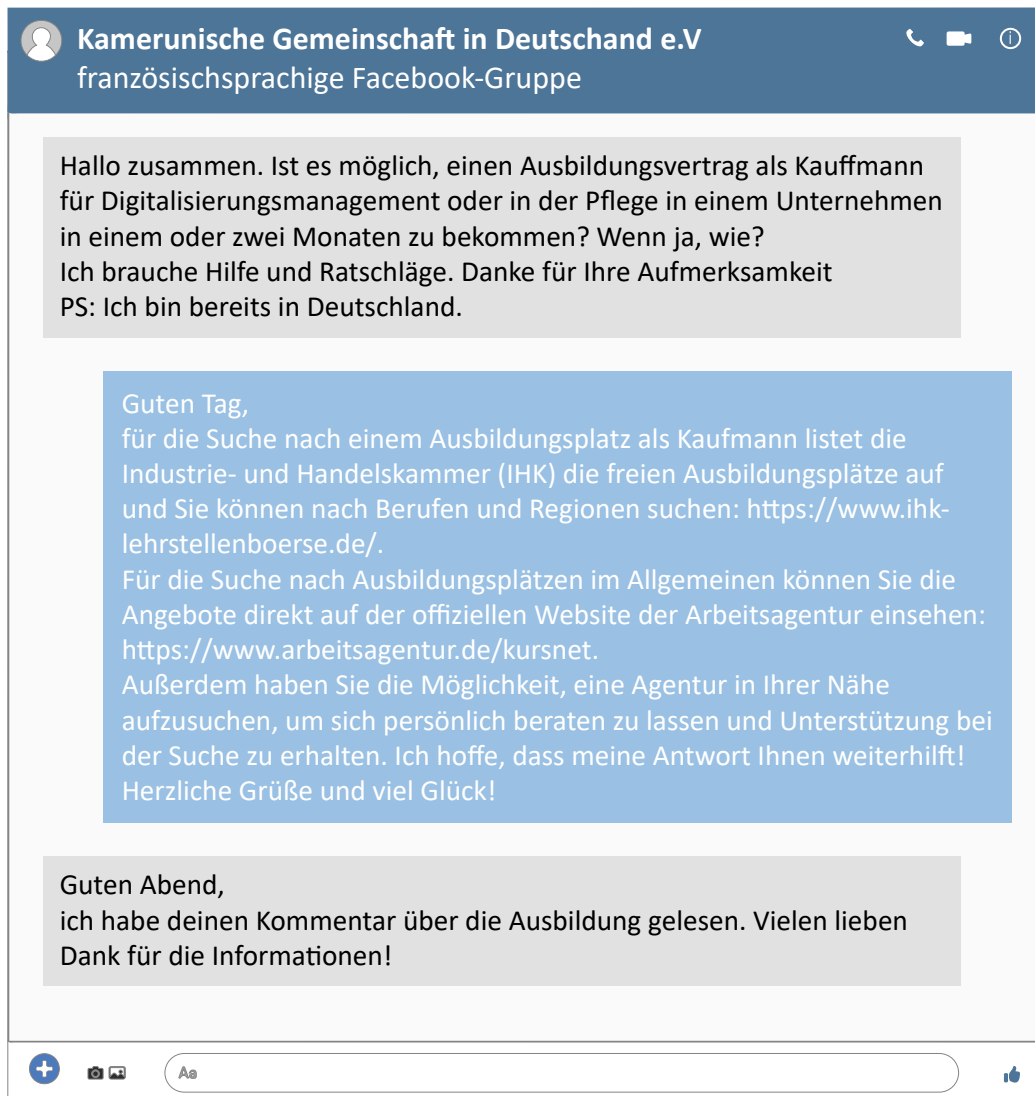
Kamerunische Gemeinschaft in Deutschand e.V
französischsprachige Facebook-Gruppe

Hallo zusammen. Ist es möglich, einen Ausbildungsvertrag als Kauffmann für Digitalisierungsmanagement oder in der Pflege in einem Unternehmen in einem oder zwei Monaten zu bekommen? Wenn ja, wie?
Ich brauche Hilfe und Ratschläge. Danke für Ihre Aufmerksamkeit
PS: Ich bin bereits in Deutschland.

Guten Tag,
für die Suche nach einem Ausbildungsplatz als Kaufmann listet die Industrie- und Handelskammer (IHK) die freien Ausbildungsplätze auf und Sie können nach Berufen und Regionen suchen: https://www.ihk-lehrstellenboerse.de/.
Für die Suche nach Ausbildungsplätzen im Allgemeinen können Sie die Angebote direkt auf der offiziellen Website der Arbeitsagentur einsehen: https://www.arbeitsagentur.de/kursnet.
Außerdem haben Sie die Möglichkeit, eine Agentur in Ihrer Nähe aufzusuchen, um sich persönlich beraten zu lassen und Unterstützung bei der Suche zu erhalten. Ich hoffe, dass meine Antwort Ihnen weiterhilft!
Herzliche Grüße und viel Glück!

Guten Abend,
ich habe deinen Kommentar über die Ausbildung gelesen. Vielen lieben Dank für die Informationen!

Aa